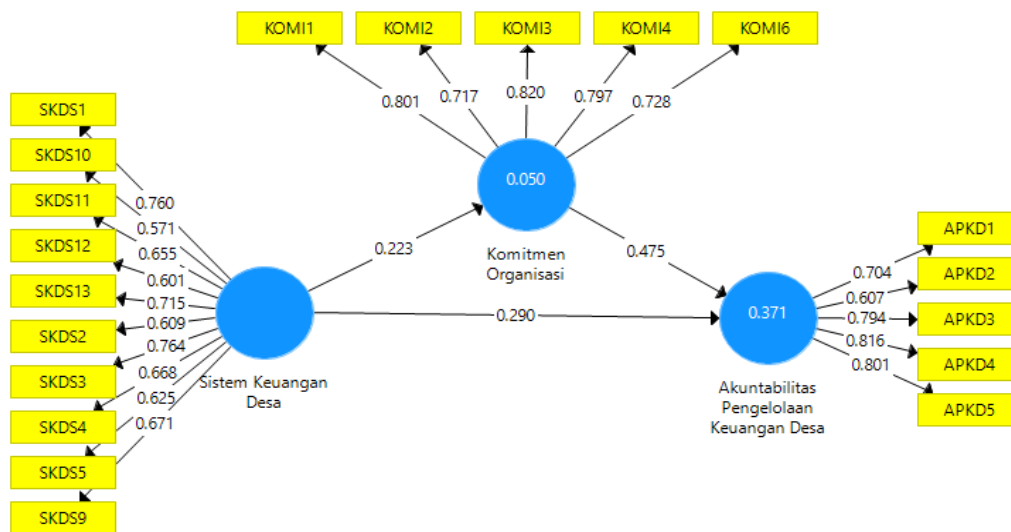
KOMI1
KOMI2
KOMI3
KOMI4
KOMI6
0.801
0.717
0.820
0.797
0.728
0.050
Komitmen Organisasi
0.223
0.475
0.290
SKDS1
SKDS10
SKDS11
SKDS12
SKDS13
SKDS2
SKDS3
SKDS4
SKDS5
SKDS9
0.760
0.571
0.655
0.601
0.715
0.609
0.764
0.668
0.625
0.671
Sistem Keuangan Desa
0.371
Akuntabilitas Pengelolaan Keuangan Desa
0.704
0.607
0.794
0.816
0.801
APKD1
APKD2
APKD3
APKD4
APKD5